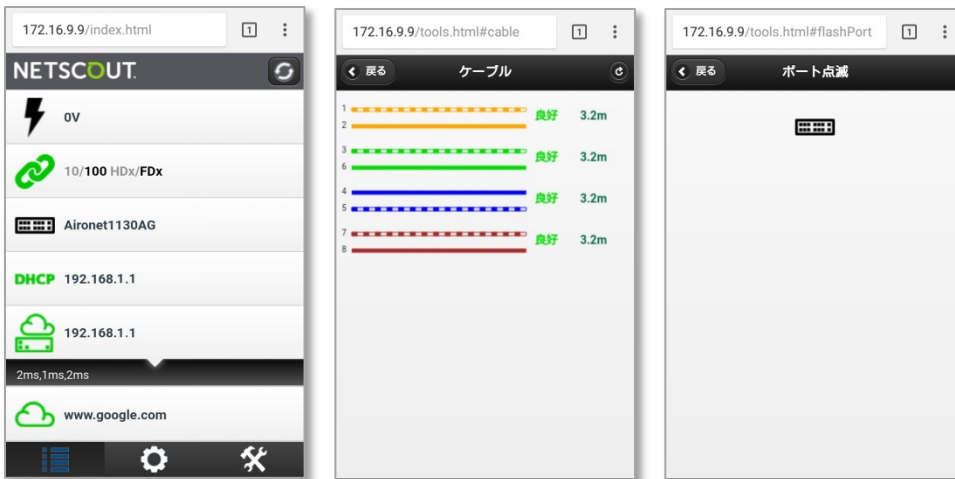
172.16.9.9/index.html

1

NETSCOUT

0V

10/100 HDx/FDx

Aironet1130AG

DHCP 192.168.1.1

192.168.1.1

2ms,1ms,2ms

www.google.com

172.16.9.9/tools.html#cable

1

戻る

ケーブル

1
2
良好 3.2m

3
6
良好 3.2m

4
5
良好 3.2m

7
8
良好 3.2m

172.16.9.9/tools.html#flashPort

1

戻る

ポート点滅